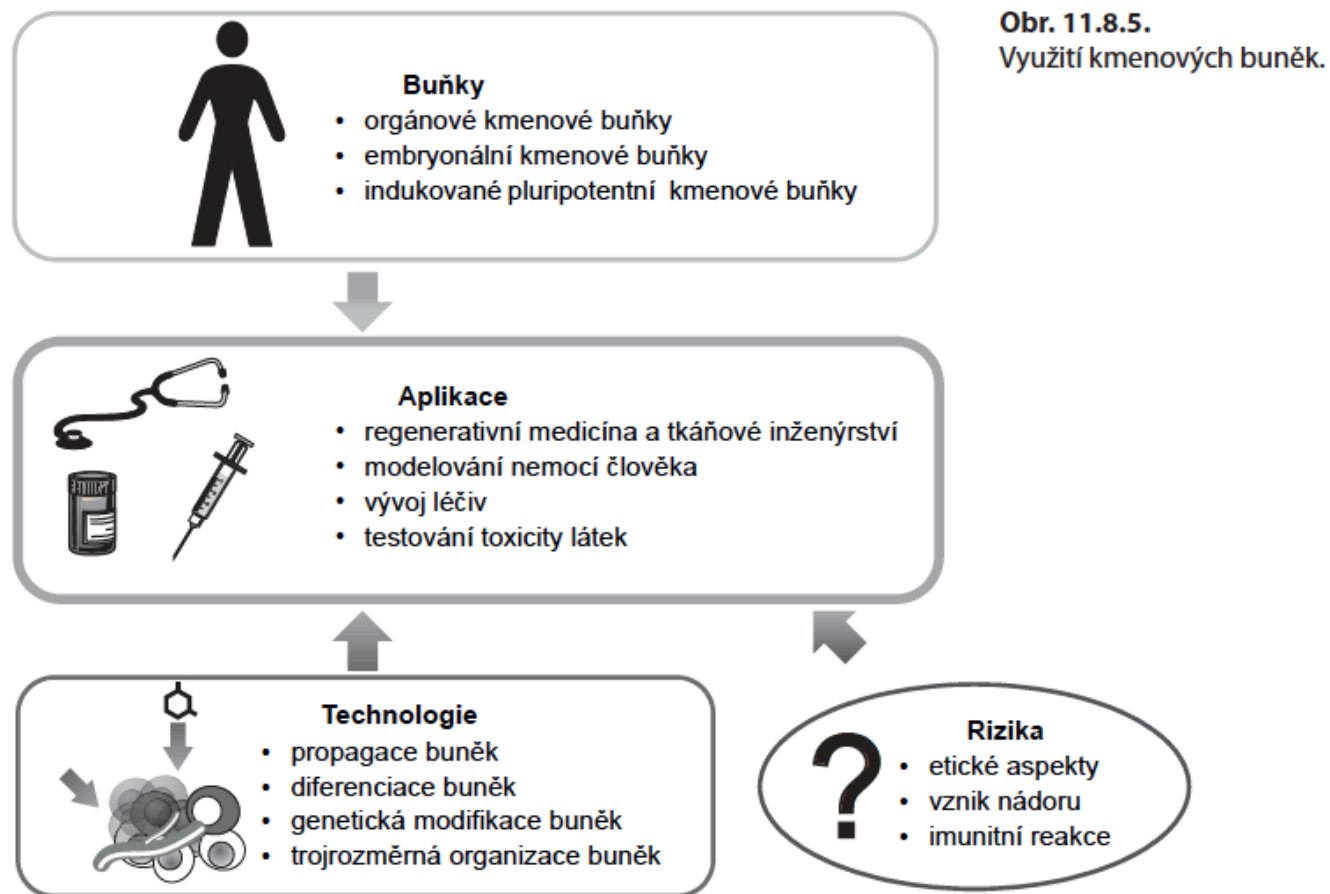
Obr. 11.8.5.
Využití kmenových buněk.

Buňky
• orgánové kmenové buňky
• embryonální kmenové buňky
• indukované pluripotentní kmenové buňky

Aplikace
• regenerativní medicína a tkáňové inženýrství
• modelování nemocí člověka
• vývoj léčiv
• testování toxicity látek

Technologie
• propagace buněk
• diferenciace buněk
• genetická modifikace buněk
• trojrozměrná organizace buněk

?
Rizika
• etické aspekty
• vznik nádoru
• imunitní reakce